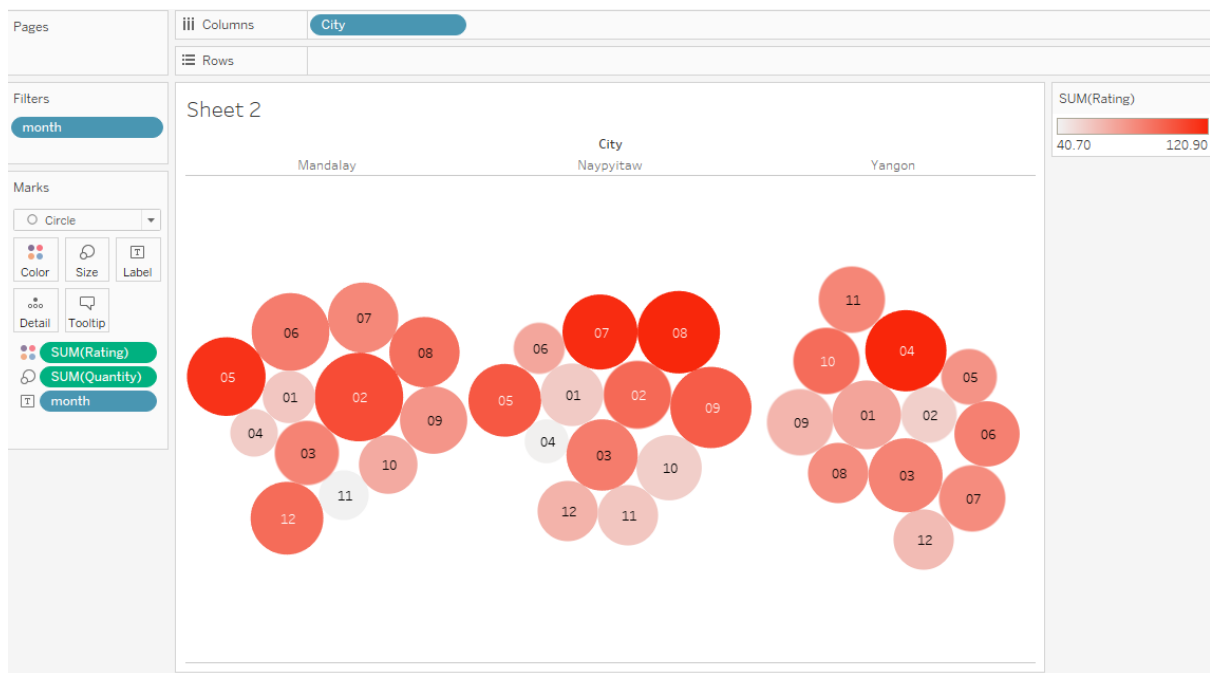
Pages

Columns City

Rows

Filters
month

Marks
Circle
Color Size Label
Detail Tooltip
SUM(Rating)
SUM(Quantity)
month

Sheet 2

City
Mandalay Naypyitaw Yangon

06 07 08 05 01 02 09 04 03 10 11 12

06 07 08 05 01 02 09 04 03 10 12 11

11 10 04 05 09 01 02 06 08 03 07 12

SUM(Rating)
40.70 120.90